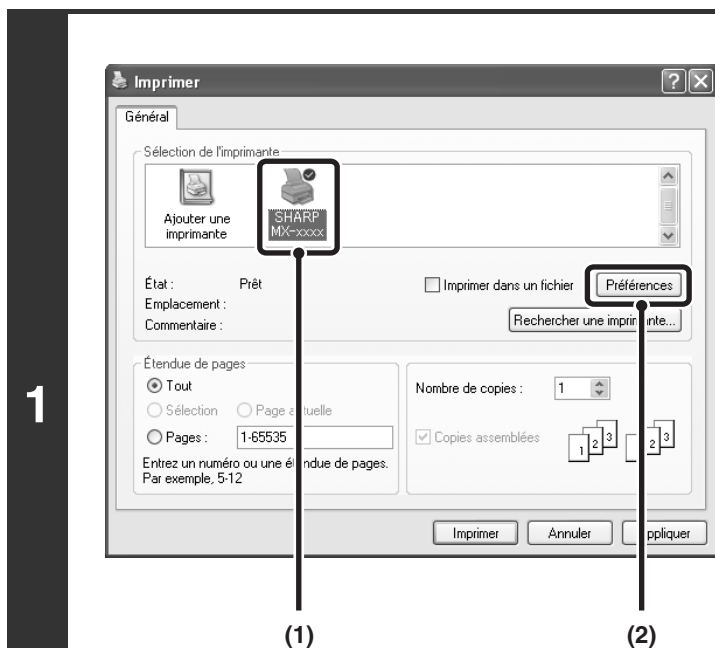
1

Imprimer

?

Général

Sélection de l'imprimante

Ajouter une imprimante

SHARP MX-xxxx

État : Prêt

Emplacement :

Commentaire :

Imprimer dans un fichier

Préférences

Rechercher une imprim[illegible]nte...

Étendue de pages

Tout

Sélection

Page a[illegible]tuelle

Pages : 1-65535

Entrez un numéro ou une é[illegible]ndue de pages. Par exemple, 5-12

Nombre de copies : 1

Copies assemblées

1 2 3 1 2 3

Imprimer

Annuler

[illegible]ppliquer

(1)

(2)